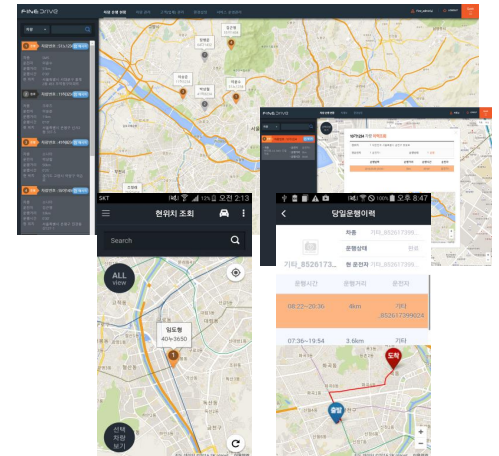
FINE DRIVE

SKT
12% 오전 2:13
현위치 조회
Search
ALL view
임도형
40누3650
1
선택 차량 보기

100% 오후 8:47
당일운행이력
차종
기타_8526173...
운행상태
현 운전자
기타_8526173_
운행시간
운행거리
운전자
08:22~20:36
8km
기타 _852617399624
07:36~19:54
3.6km
기타
도착
출발